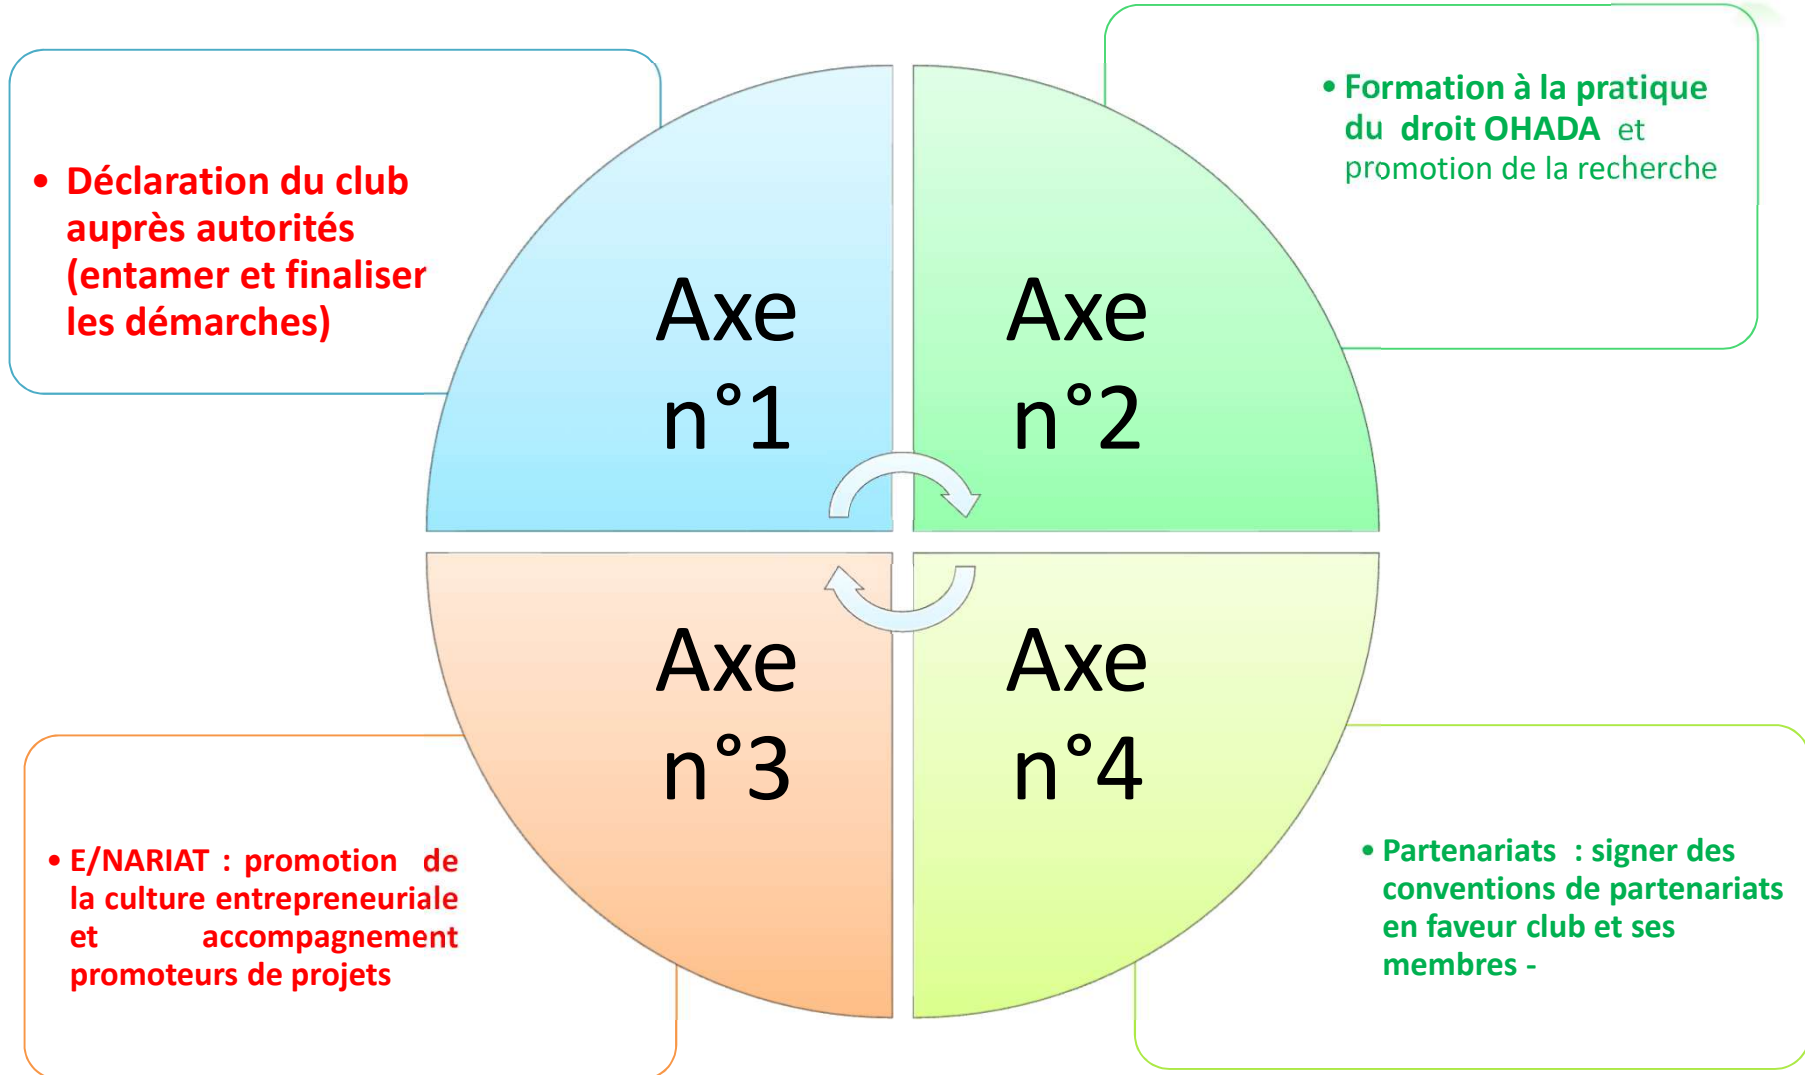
• Déclaration du club auprès autorités (entamer et finaliser les démarches)

• Formation à la pratique du droit OHADA et promotion de la recherche

Axe n°1

Axe n°2

Axe n°3

Axe n°4

• E/NARIAT : promotion de la culture entrepreneuriale et accompagnement promoteurs de projets

• Partenariats : signer des conventions de partenariats en faveur club et ses membres -